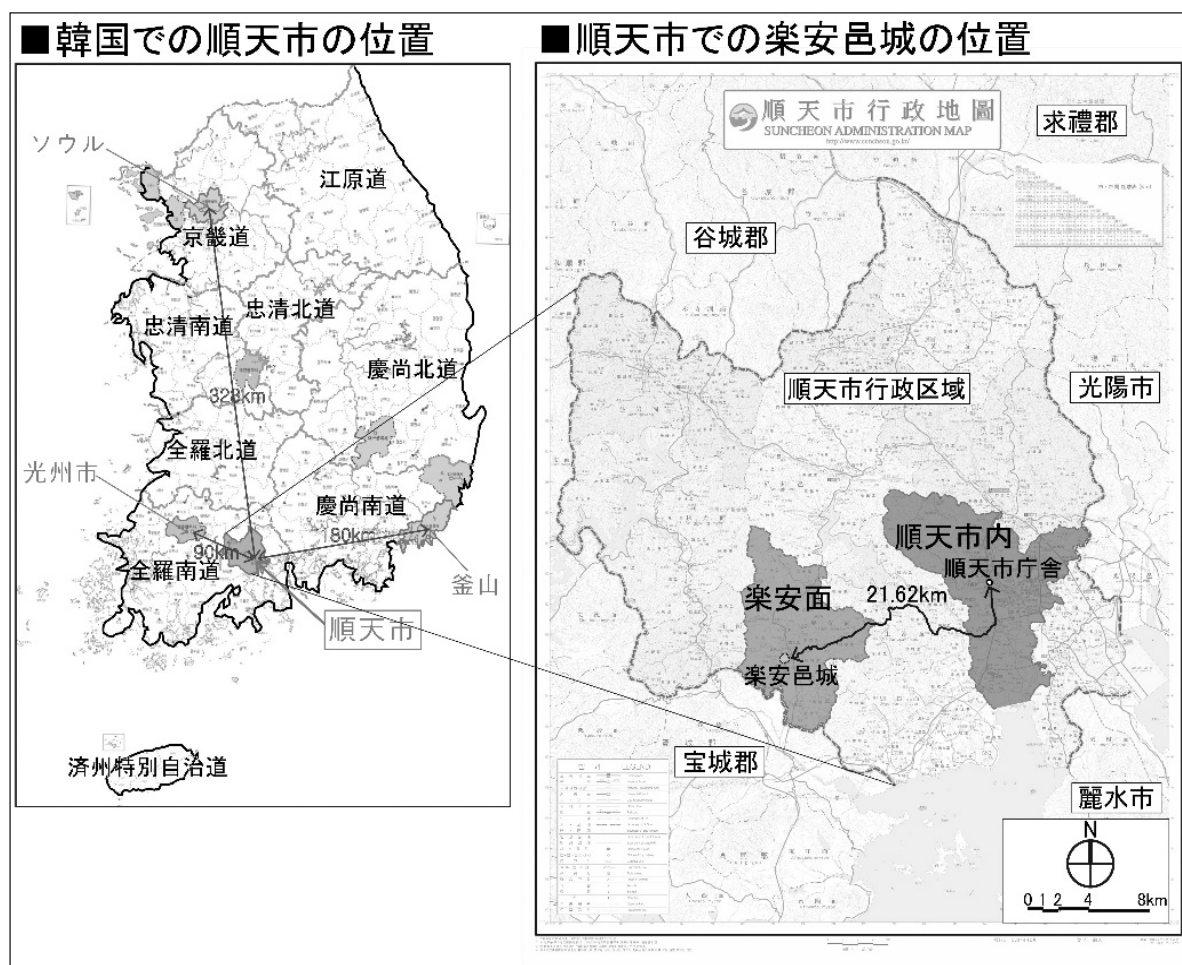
■韓国での順天市の位置

ソウル
江原道
京畿道
忠清北道
忠清南道
328km
慶尚北道
全羅北道
光州市
慶尚南道
90km
180km
全羅南道
釜山
順天市
済州特別自治道

■順天市での楽安邑城の位置

順天市行政地圖
SUNCHEON ADMINISTRATION MAP
求禮郡
谷城郡
順天市行政区域
光陽市
順天市内
順天市庁舎
楽安面
21.62km
楽安邑城
宝城郡
麗水市
N
0 1 2 4 8km